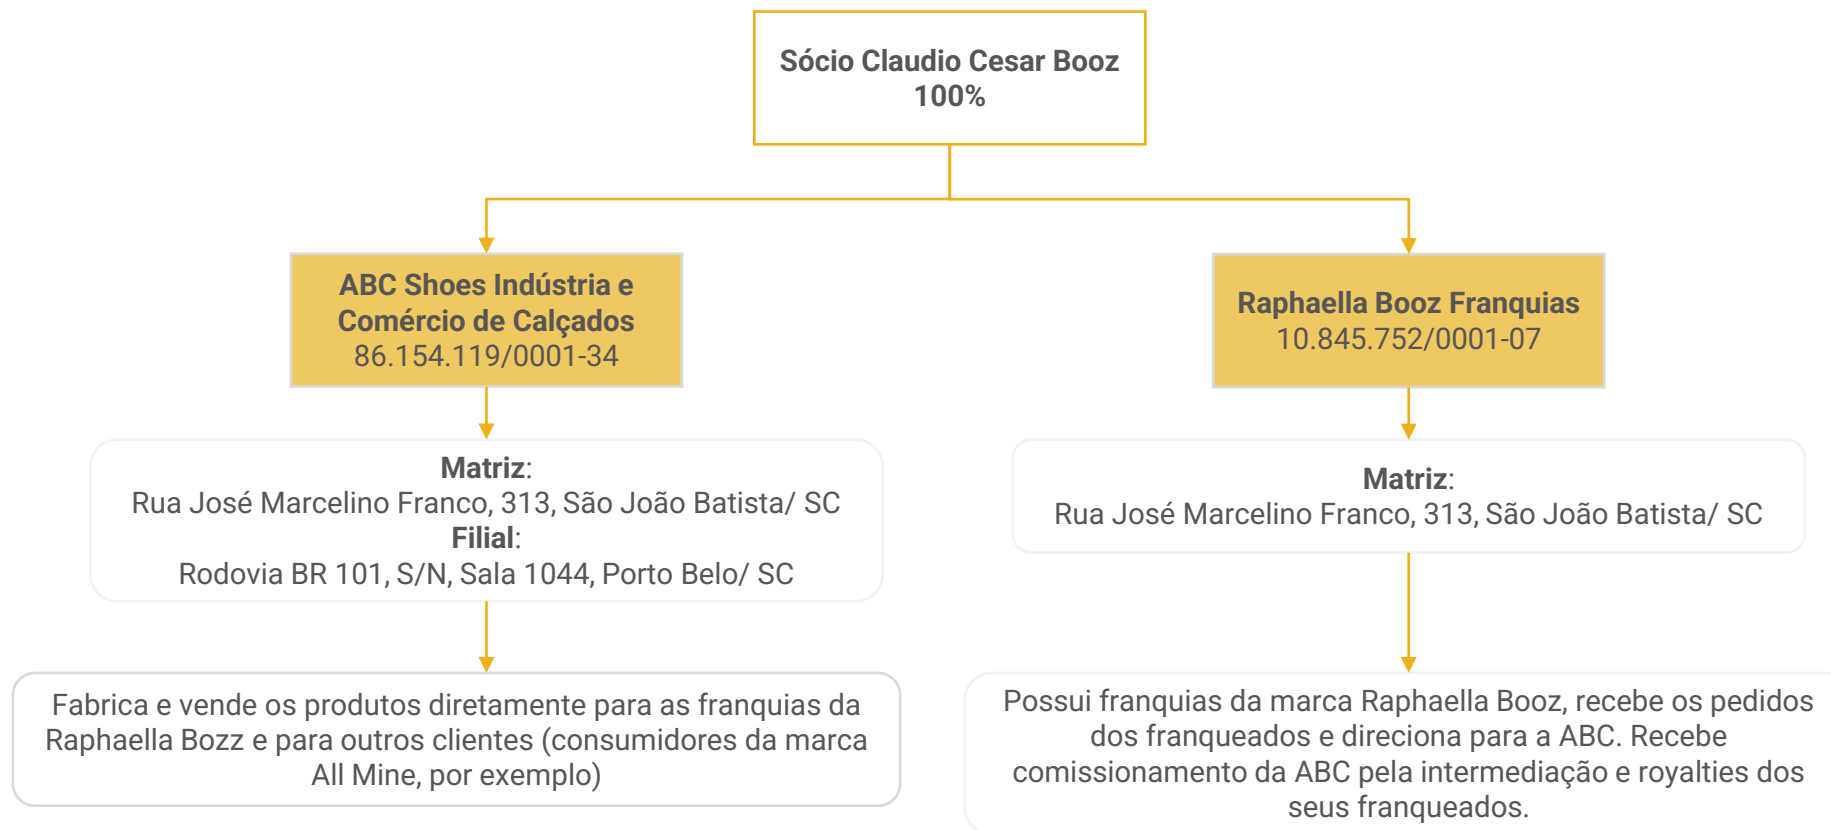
Sócio Claudio Cesar Booz
100%

ABC Shoes Indústria e Comércio de Calçados
86.154.119/0001-34

Raphaella Booz Franquias
10.845.752/0001-07

Matriz:
Rua José Marcelino Franco, 313, São João Batista/ SC
Filial:
Rodovia BR 101, S/N, Sala 1044, Porto Belo/ SC

Matriz:
Rua José Marcelino Franco, 313, São João Batista/ SC

Fabrica e vende os produtos diretamente para as franquias da Raphaella Bozz e para outros clientes (consumidores da marca All Mine, por exemplo)

Possui franquias da marca Raphaella Booz, recebe os pedidos dos franqueados e direciona para a ABC. Recebe comissionamento da ABC pela intermediação e royalties dos seus franqueados.